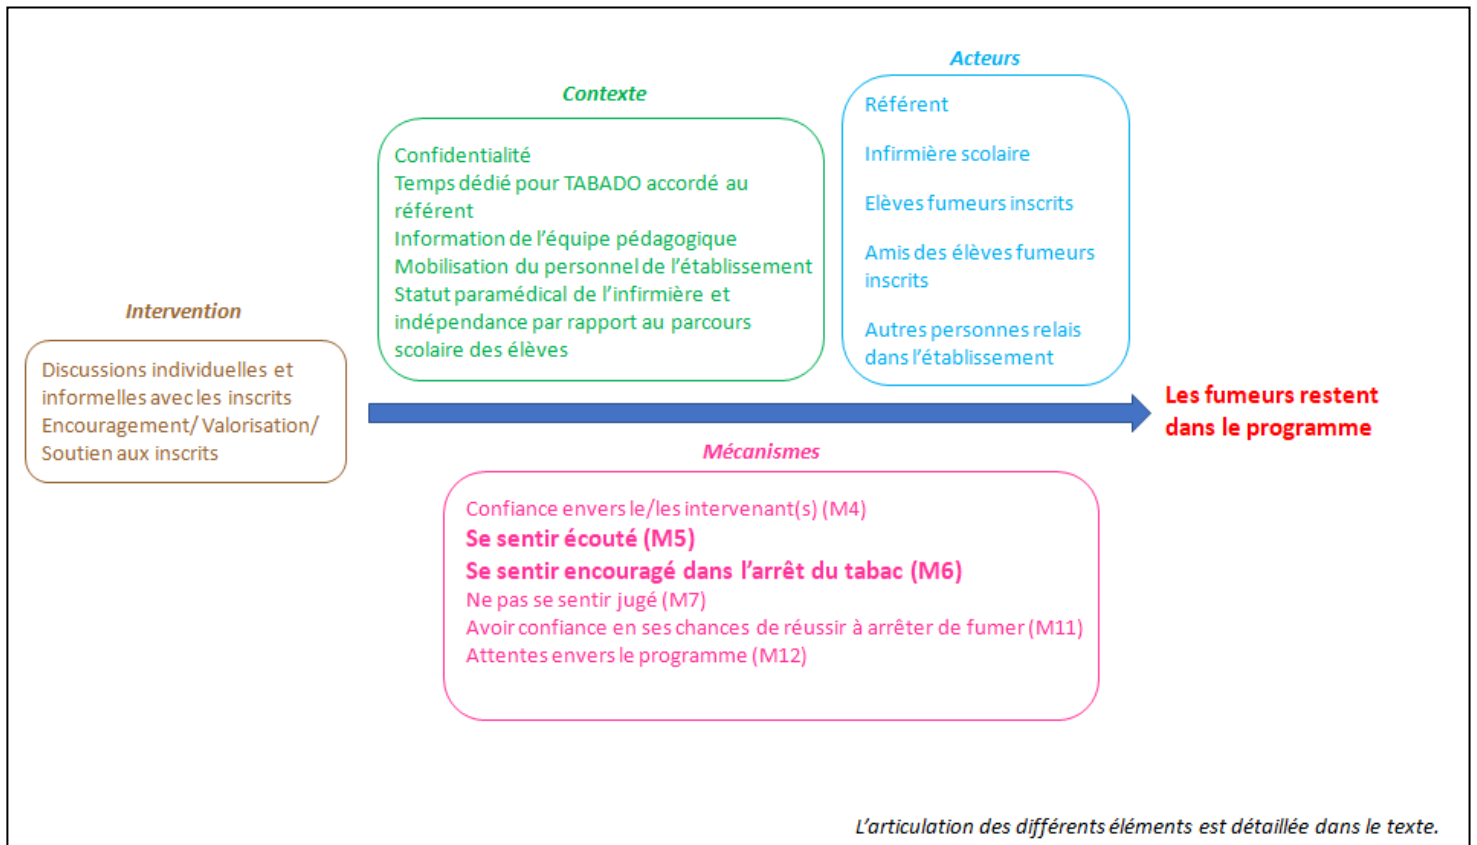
Contexte

Confidentialité
Temps dédié pour TABADO accordé au référent
Information de l'équipe pédagogique
Mobilisation du personnel de l'établissement
Statut paramédical de l'infirmière et indépendance par rapport au parcours scolaire des élèves

Acteurs

Référent

Infirmière scolaire

Elèves fumeurs inscrits

Amis des élèves fumeurs inscrits

Autres personnes relais dans l'établissement

Intervention

Discussions individuelles et informelles avec les inscrits
Encouragement/ Valorisation/ Soutien aux inscrits

Les fumeurs restent dans le programme

Mécanismes

Confiance envers le/les intervenant(s) (M4)
Se sentir écouté (M5)
Se sentir encouragé dans l'arrêt du tabac (M6)
Ne pas se sentir jugé (M7)
Avoir confiance en ses chances de réussir à arrêter de fumer (M11)
Attentes envers le programme (M12)

L'articulation des différents éléments est détaillée dans le texte.